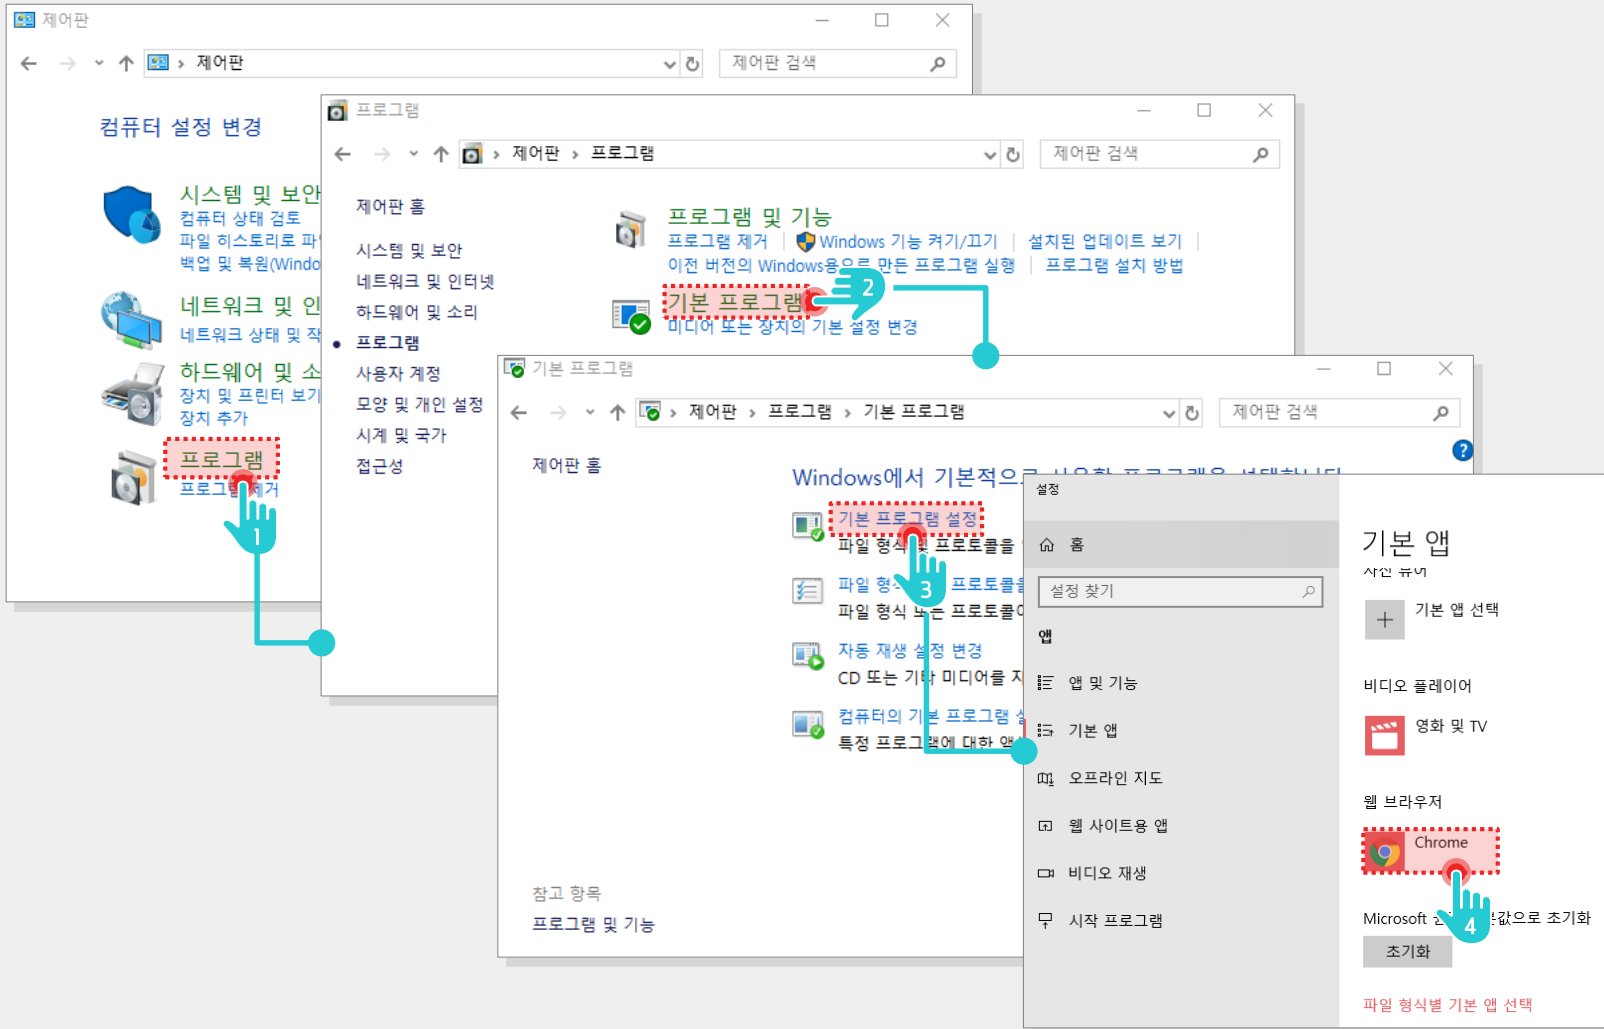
제어판

제어판

제어판 검색

컴퓨터 설정 변경

시스템 및 보안
컴퓨터 상태 검토
파일 히스토리로 파
백업 및 복원(Windo

네트워크 및 인
네트워크 상태 및 작

하드웨어 및 소
장치 및 프린터 보기
장치 추가

프로그램
프로그램 제거

1

프로그램

제어판 › 프로그램

제어판 검색

제어판 홈

시스템 및 보안
네트워크 및 인터넷
하드웨어 및 소리
프로그램
사용자 계정
모양 및 개인 설정
시계 및 국가
접근성

프로그램 및 기능
프로그램 제거 | Windows 기능 켜기/끄기 | 설치된 업데이트 보기 |
이전 버전의 Windows용으로 만든 프로그램 실행 | 프로그램 설치 방법

기본 프로그램
미디어 또는 장치의 기본 설정 변경

2

기본 프로그램

제어판 › 프로그램 › 기본 프로그램

제어판 검색

제어판 홈

Windows에서 기본적으로 사용할 프로그램을 선택합니다

기본 프로그램 설정
파일 형식 및 프로토콜을

파일 형식 프로토콜
파일 형식 또는 프로토콜이

자동 재생 설정 변경
CD 또는 기타 미디어를 자

컴퓨터의 기본 프로그램
특정 프로그램에 대한 액

3

참고 항목
프로그램 및 기능

설정

홈

설정 찾기

앱

앱 및 기능
기본 앱
오프라인 지도
웹 사이트용 앱
비디오 재생
시작 프로그램

기본 앱
사진 뷰어

기본 앱 선택

비디오 플레이어
영화 및 TV

웹 브라우저
Chrome

4

Microsoft 권장 기본값으로 초기화
초기화

파일 형식별 기본 앱 선택